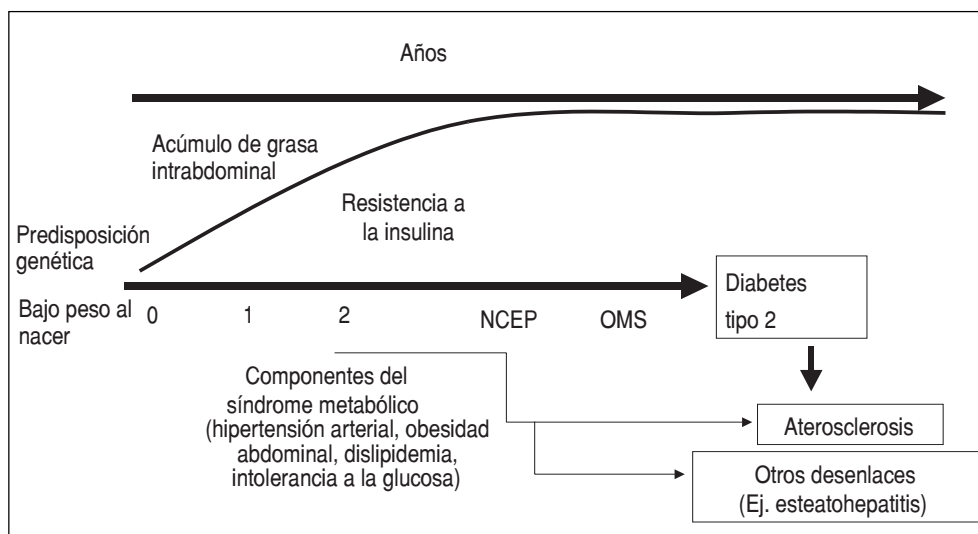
Años

Acúmulo de grasa intrabdominal

Resistencia a la insulina

Predisposición genética

Bajo peso al nacer

0

1

2

NCEP

OMS

Diabetes tipo 2

Componentes del síndrome metabólico (hipertensión arterial, obesidad abdominal, dislipidemia, intolerancia a la glucosa)

Aterosclerosis

Otros desenlaces (Ej. esteatohepatitis)